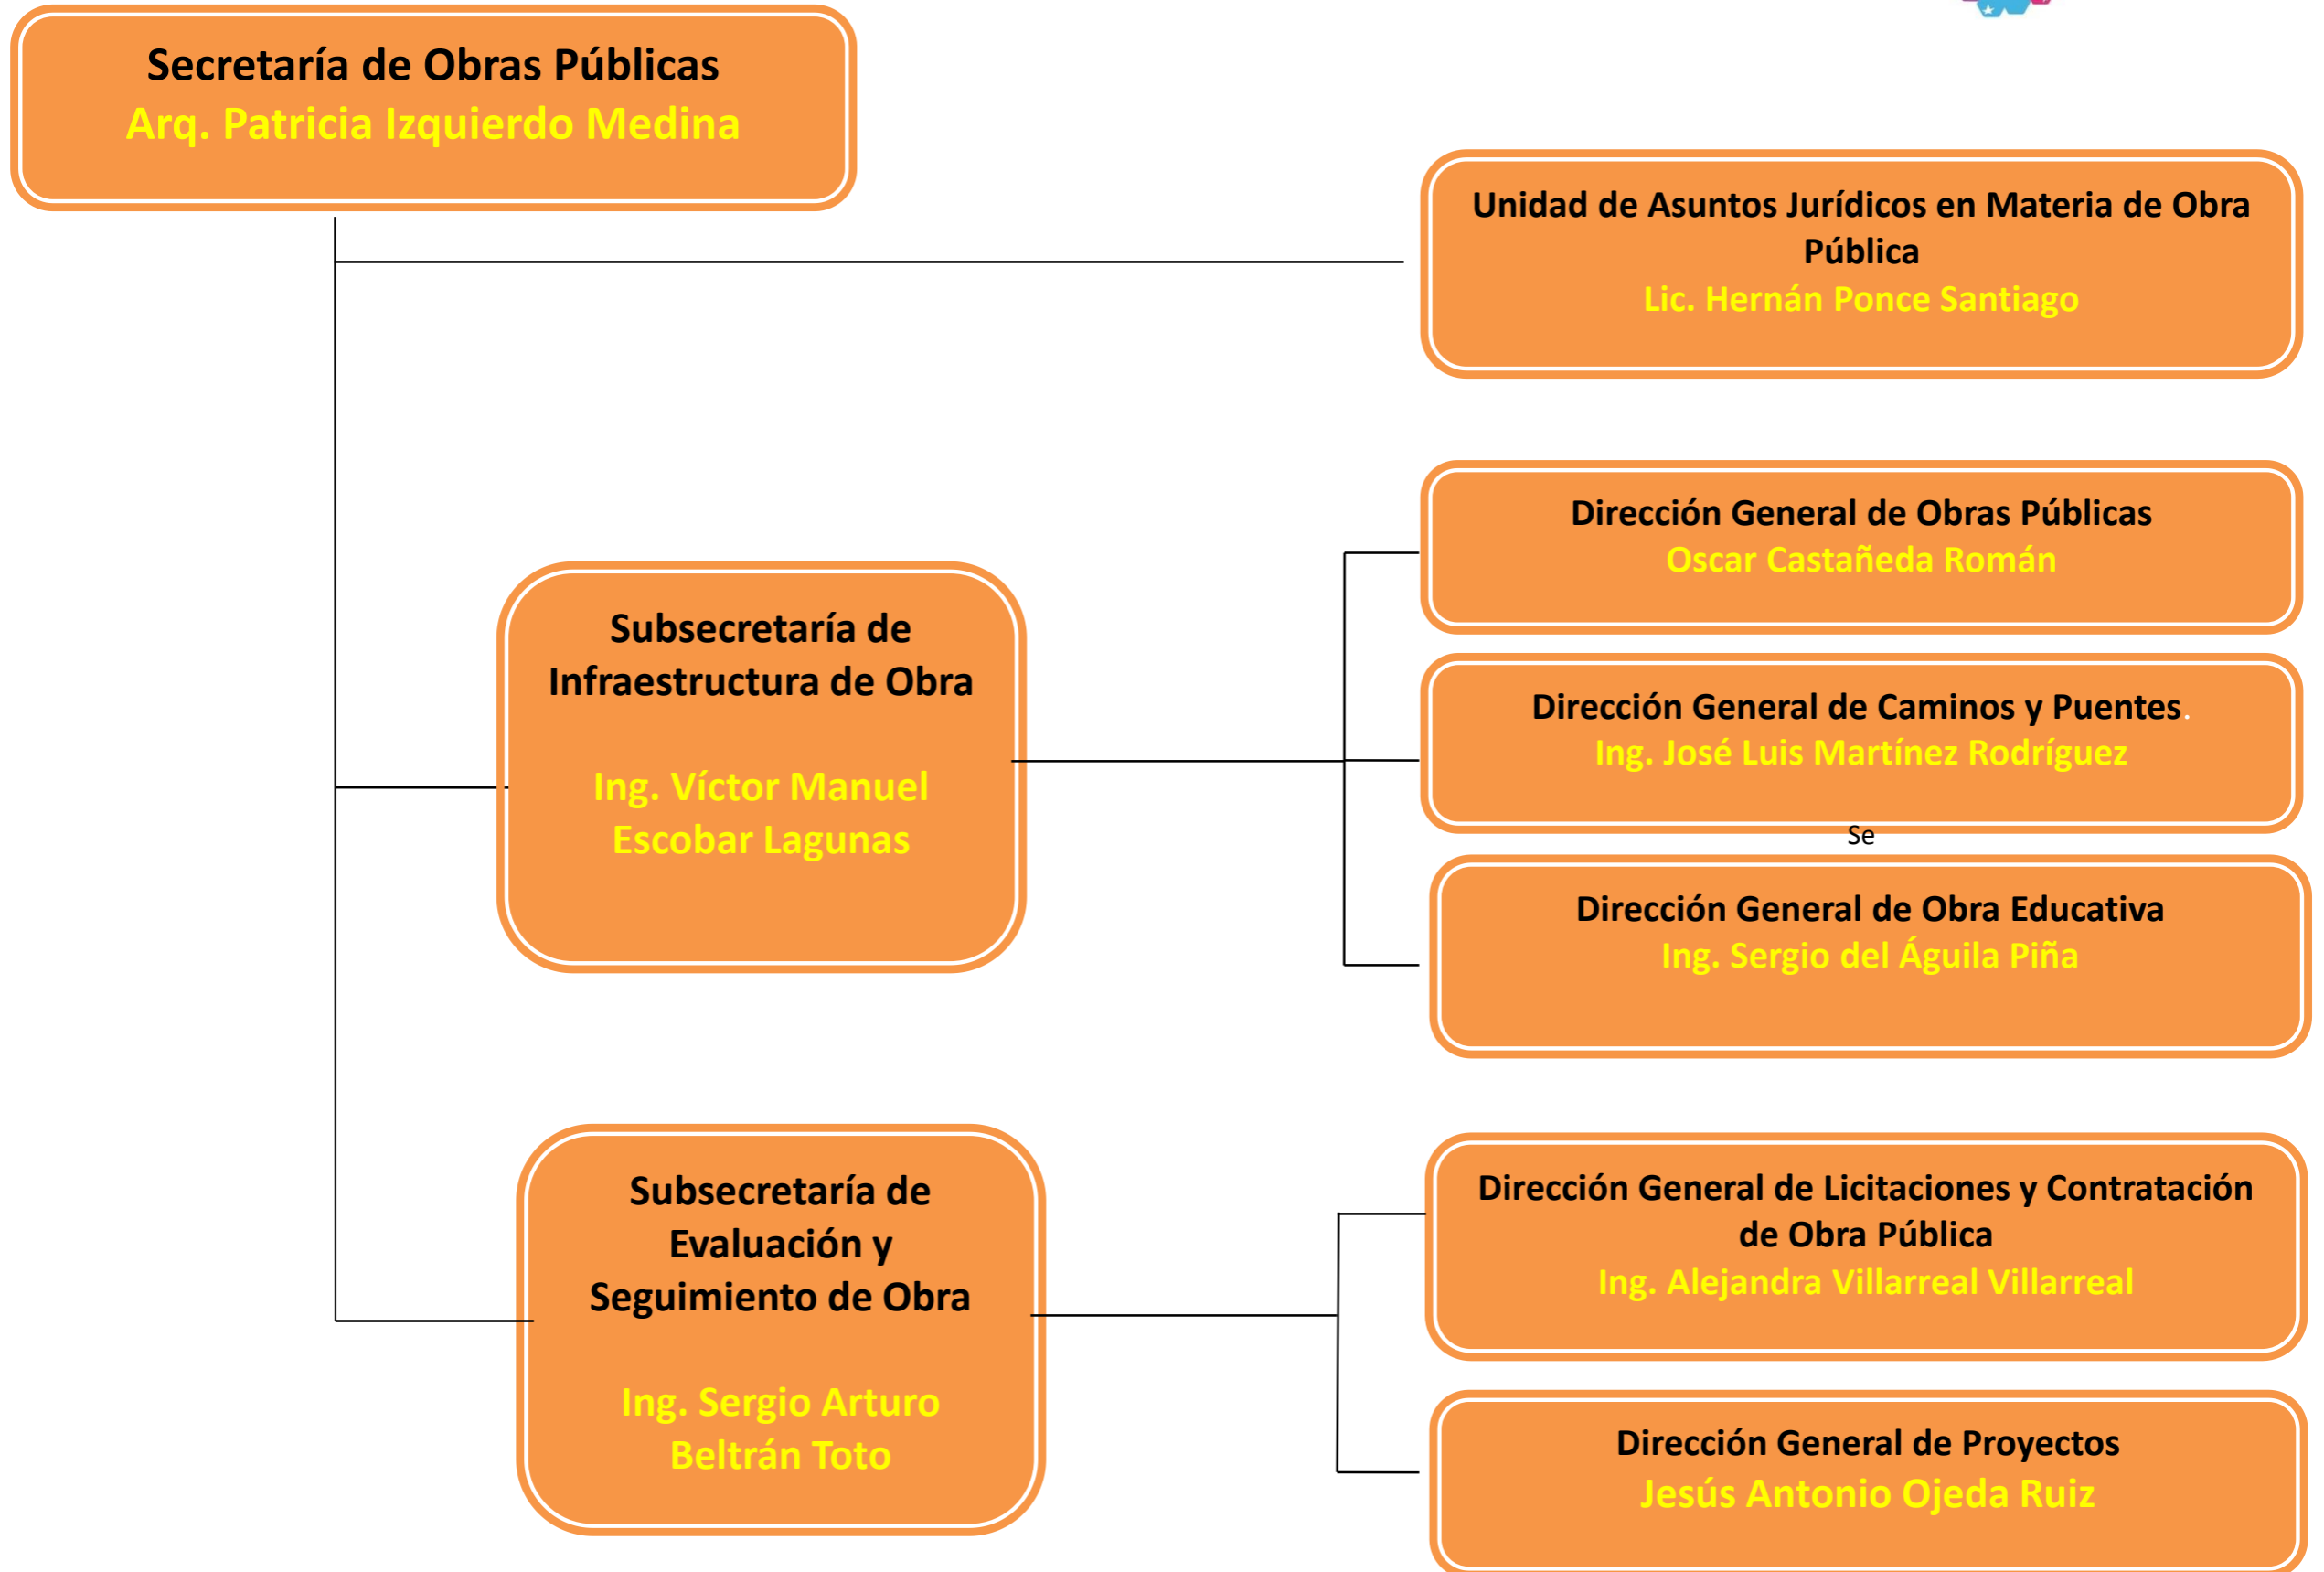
Secretaría de Obras Públicas
Arq. Patricia Izquierdo Medina

Unidad de Asuntos Jurídicos en Materia de Obra Pública
Lic. Hernán Ponce Santiago

Subsecretaría de Infraestructura de Obra

Ing. Víctor Manuel Escobar Lagunas

Dirección General de Obras Públicas
Oscar Castañeda Román

Dirección General de Caminos y Puentes.
Ing. José Luis Martínez Rodríguez

Se

Dirección General de Obra Educativa
Ing. Sergio del Águila Piña

Subsecretaría de Evaluación y Seguimiento de Obra

Ing. Sergio Arturo Beltrán Toto

Dirección General de Licitaciones y Contratación de Obra Pública
Ing. Alejandra Villarreal Villarreal

Dirección General de Proyectos
Jesús Antonio Ojeda Ruiz